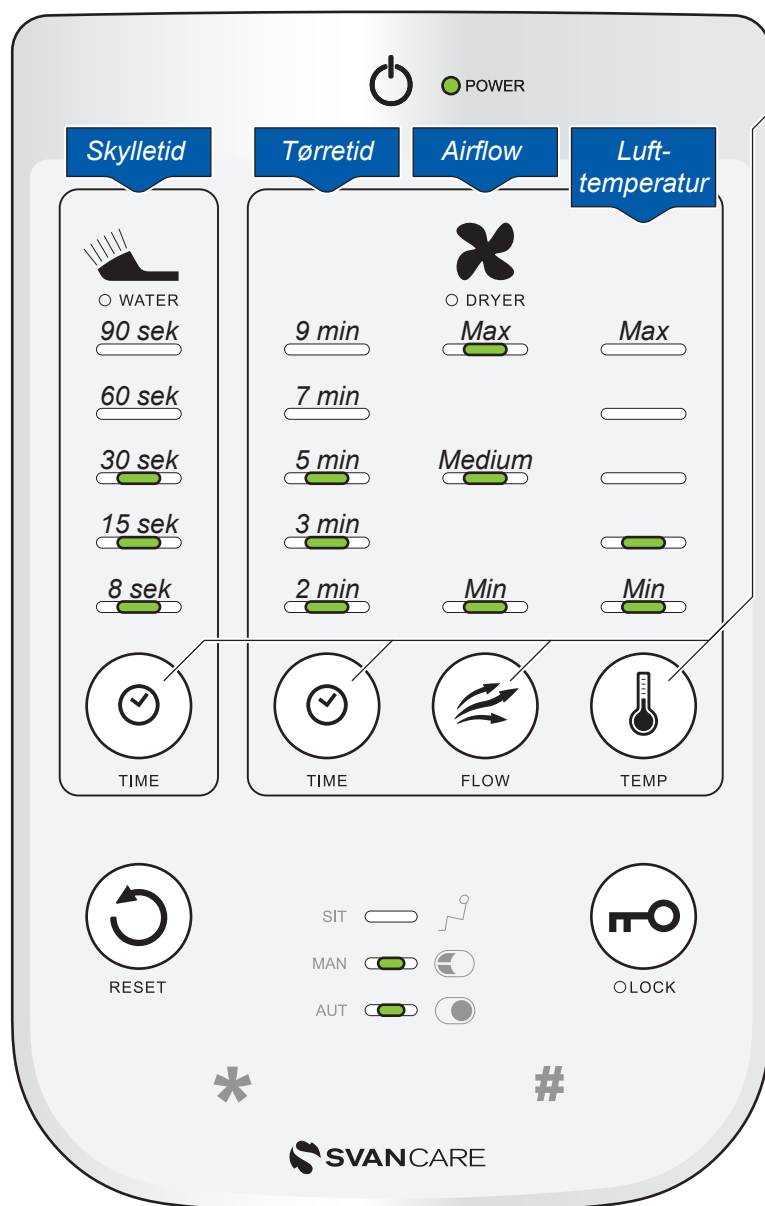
POWER

Skylletid

Tørretid

Airflow

Lufttemperatur

WATER

DRYER

90 sek

60 sek

30 sek

15 sek

8 sek

9 min

7 min

5 min

3 min

2 min

Max

Medium

Min

Max

Min

TIME

TIME

FLOW

TEMP

RESET

SIT

MAN

AUT

LOCK

*

#

SVANCARE